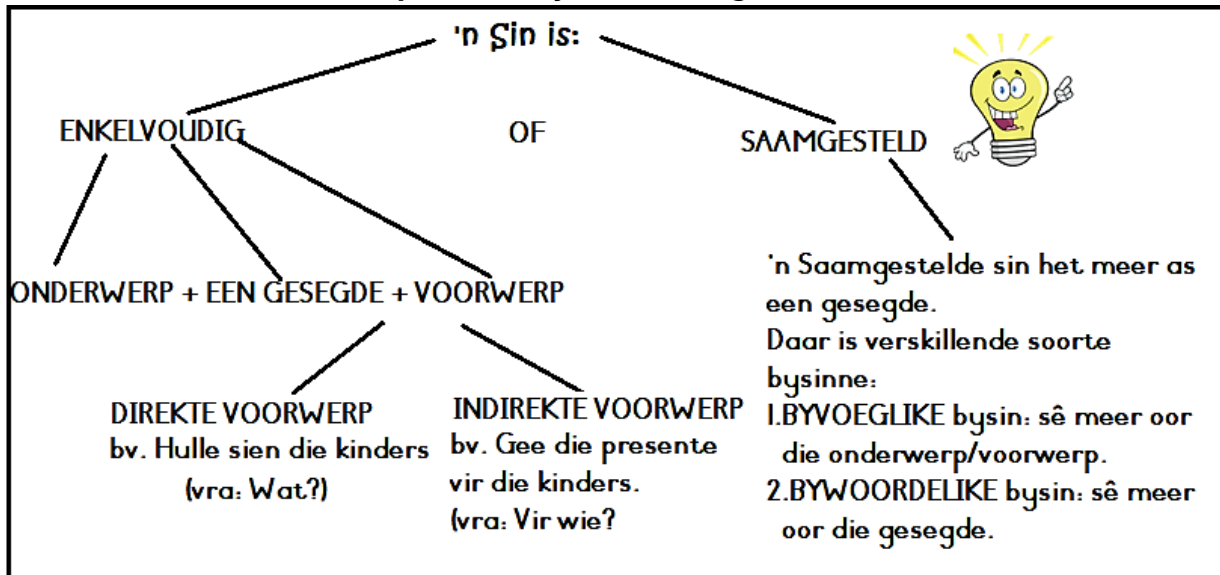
'n Sin is:

ENKELVOUDIG

OF

SAAMGESTELD

ONDERWERP + EEN GESEGDE + VOORWERP

DIREKTE VOORWERP
bv. Hulle sien die kinders
(vra: Wat?)

INDIREKTE VOORWERP
bv. Gee die presente vir die kinders.
(vra: Vir wie?

'n Saamgestelde sin het meer as een gesegde.
Daar is verskillende soorte bysinne:
1.BYVOEGLIKE bysin: sê meer oor die onderwerp/voorwerp.
2.BYWOORDELIKE bysin: sê meer oor die gesegde.